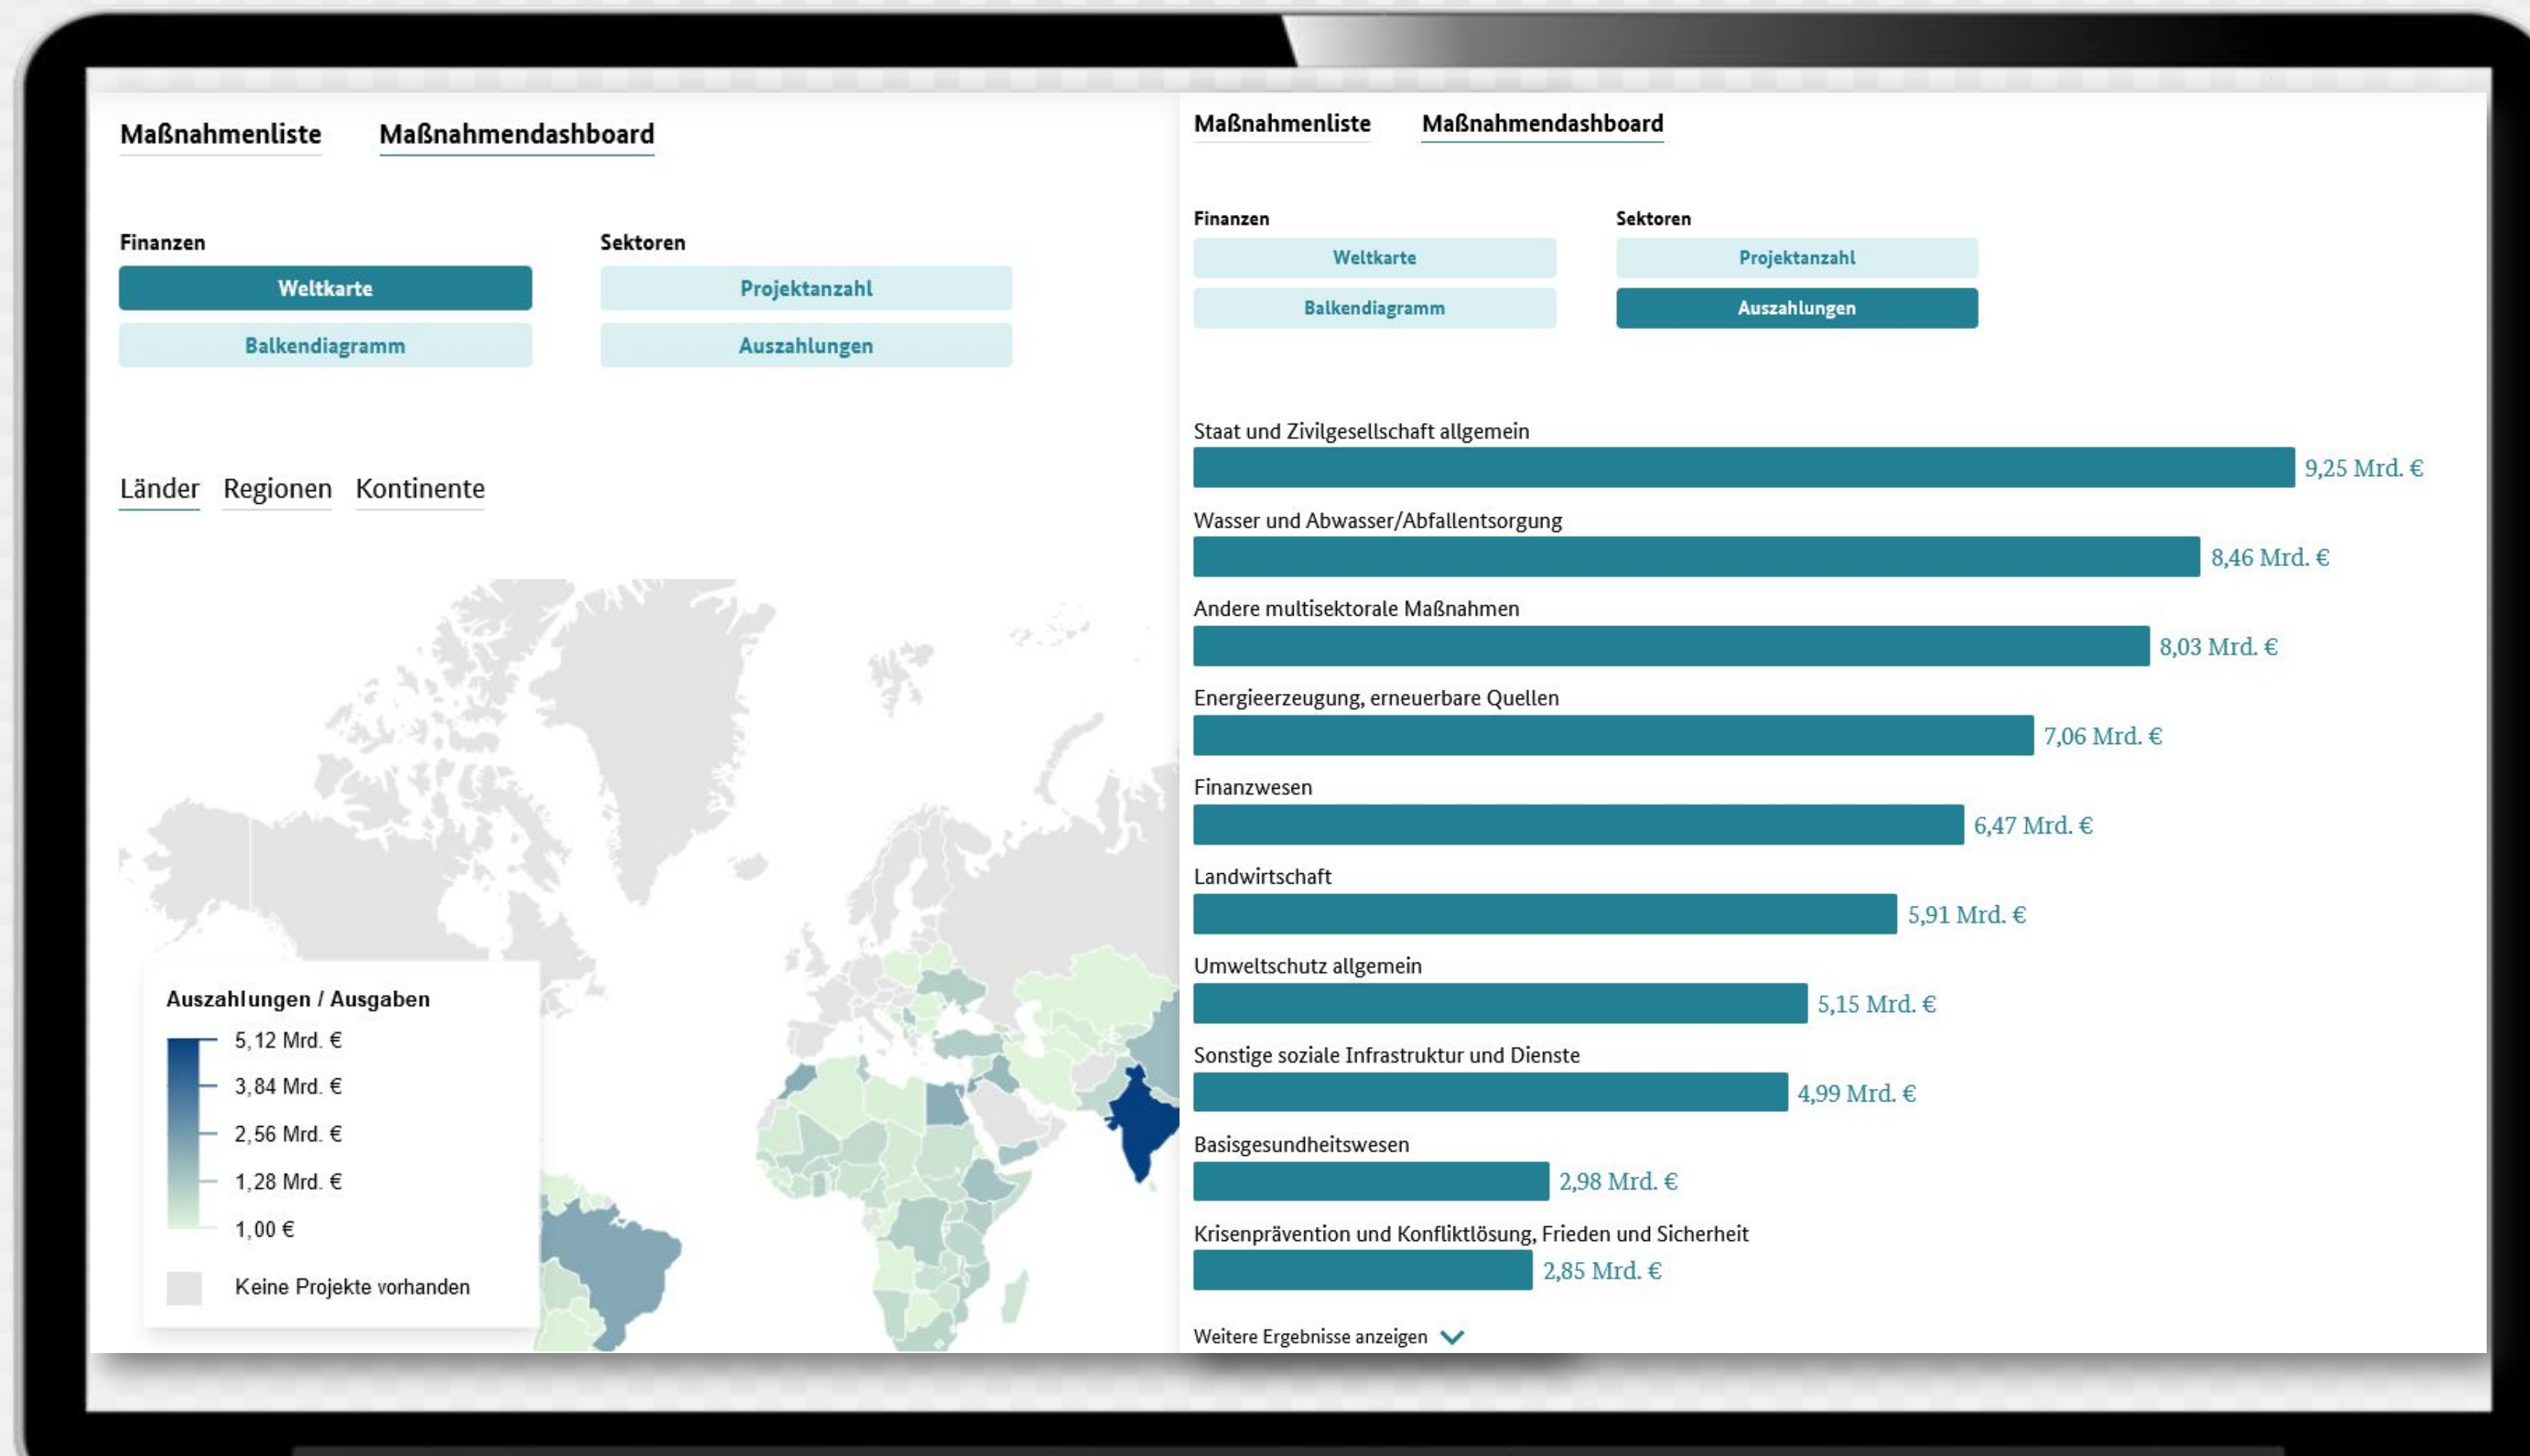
Maßnahmenliste Maßnahmendashboard

Finanzen
Weltkarte
Balkendiagramm

Sektoren
Projektanzahl
Auszahlungen

Länder Regionen Kontinente

Auszahlungen / Ausgaben
5,12 Mrd. €
3,84 Mrd. €
2,56 Mrd. €
1,28 Mrd. €
1,00 €
Keine Projekte vorhanden

Maßnahmenliste Maßnahmendashboard

Finanzen
Weltkarte
Balkendiagramm

Sektoren
Projektanzahl
Auszahlungen

Staat und Zivilgesellschaft allgemein
9,25 Mrd. €
Wasser und Abwasser/Abfallentsorgung
8,46 Mrd. €
Andere multisektorale Maßnahmen
8,03 Mrd. €
Energieerzeugung, erneuerbare Quellen
7,06 Mrd. €
Finanzwesen
6,47 Mrd. €
Landwirtschaft
5,91 Mrd. €
Umweltschutz allgemein
5,15 Mrd. €
Sonstige soziale Infrastruktur und Dienste
4,99 Mrd. €
Basisgesundheitswesen
2,98 Mrd. €
Krisenprävention und Konfliktlösung, Frieden und Sicherheit
2,85 Mrd. €

Weitere Ergebnisse anzeigen